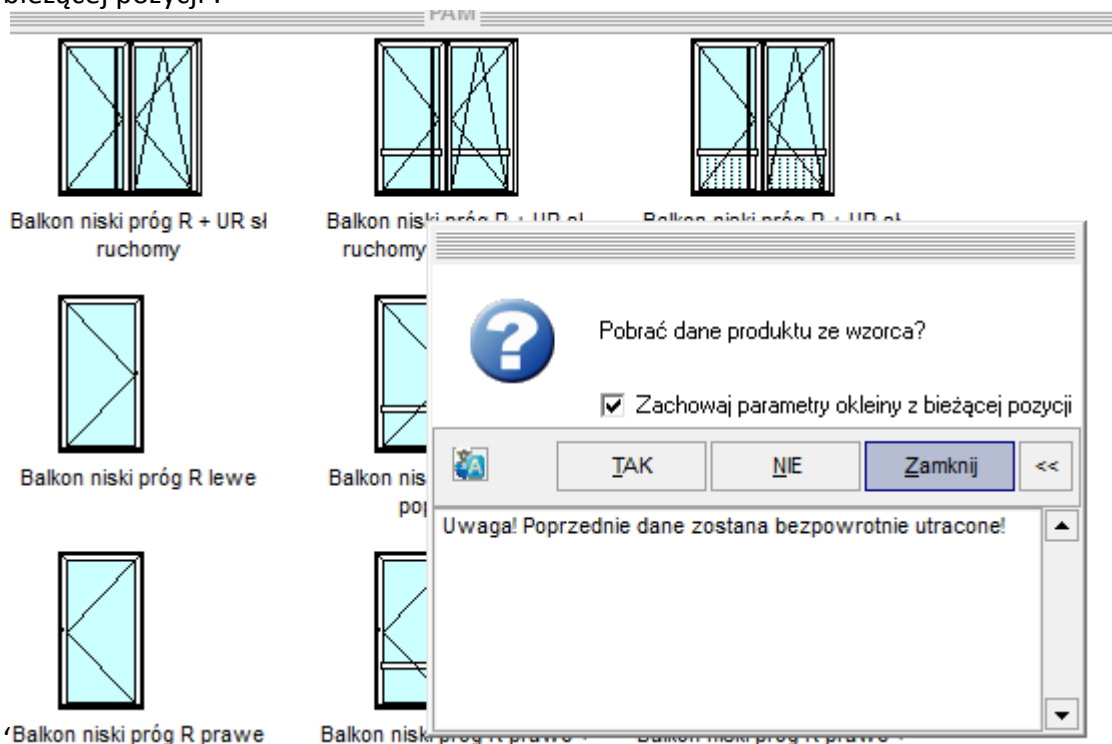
bieżącej pozycji".

PAM

Balkon niski próg R + UR sł ruchomy

Balkon niski próg R + UR sł ruchomy

Balkon niski próg R + UR sł

Balkon niski próg R lewe

Balkon nis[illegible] po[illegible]

'Balkon niski próg R prawe

Balkon nisk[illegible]

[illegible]

Pobrać dane produktu ze wzorca?

Zachowaj parametry okleiny z bieżącej pozycji

TAK

NIE

Zamknij

<<

Uwaga! Poprzednie dane zostana bezpowrotnie utracone!